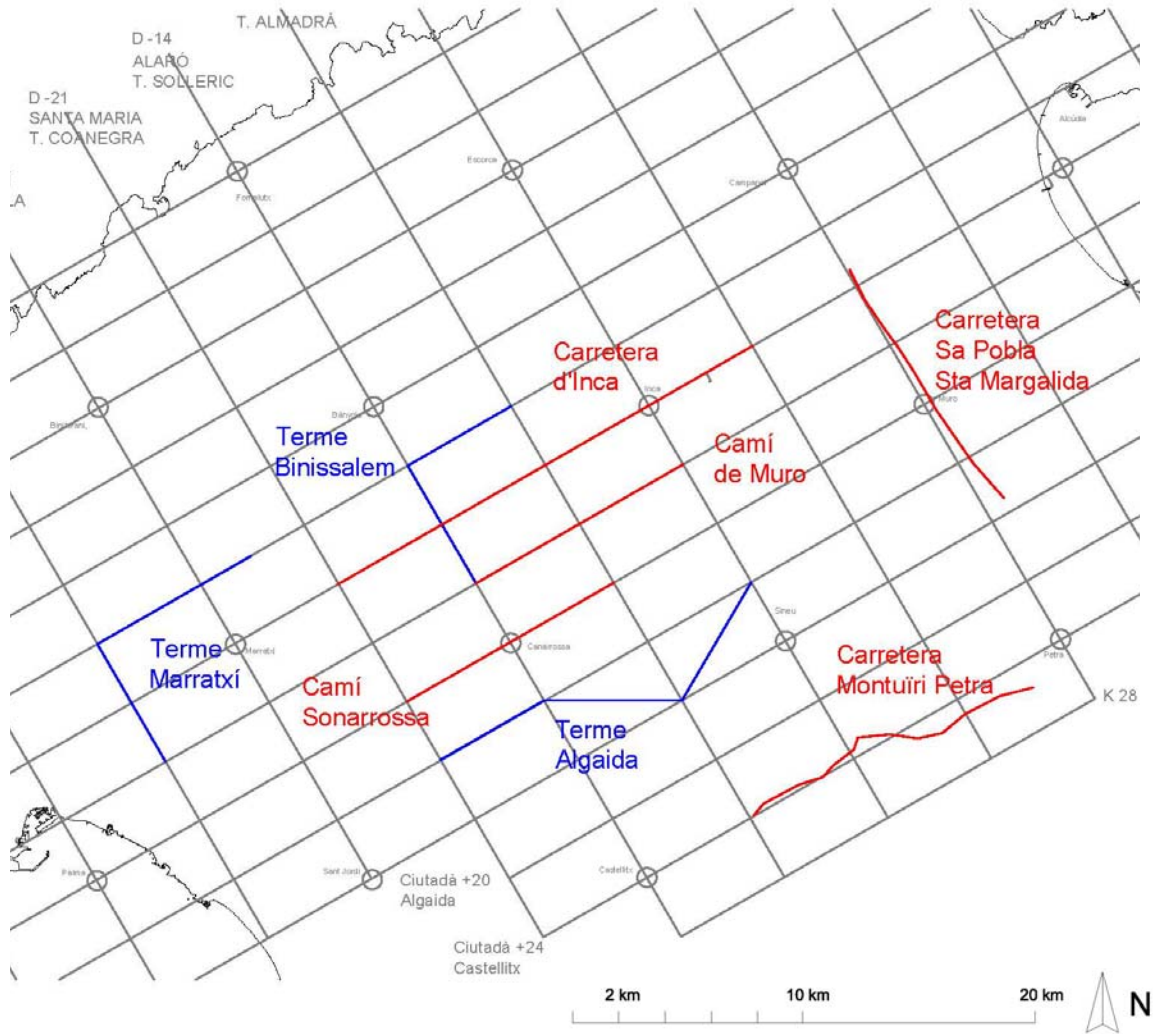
T. ALMADRÀ
D -14
ALARÓ
T. SOLLERIC
D -21
SANTA MARIA
T. COANEGRA
LA
Fornalutx
Escorca
Campanet
Alcúdia
Carretera
Sa Pobla
Sta Margalida
Carretera
d'Inca
Binissalem
Bunyola
Inca
Muro
Terme
Binissalem
Camí
de Muro
Terme
Marratxí
Marratxí
Canarrossa
Sineu
Petra
Carretera
Montuïri Petra
Camí
Sonarrossa
Terme
Algaida
K 28
Palma
Sant Jordi
Ciutadà +20
Algaida
Castellitx
Ciutadà +24
Castellitx
2 km
10 km
20 km
N